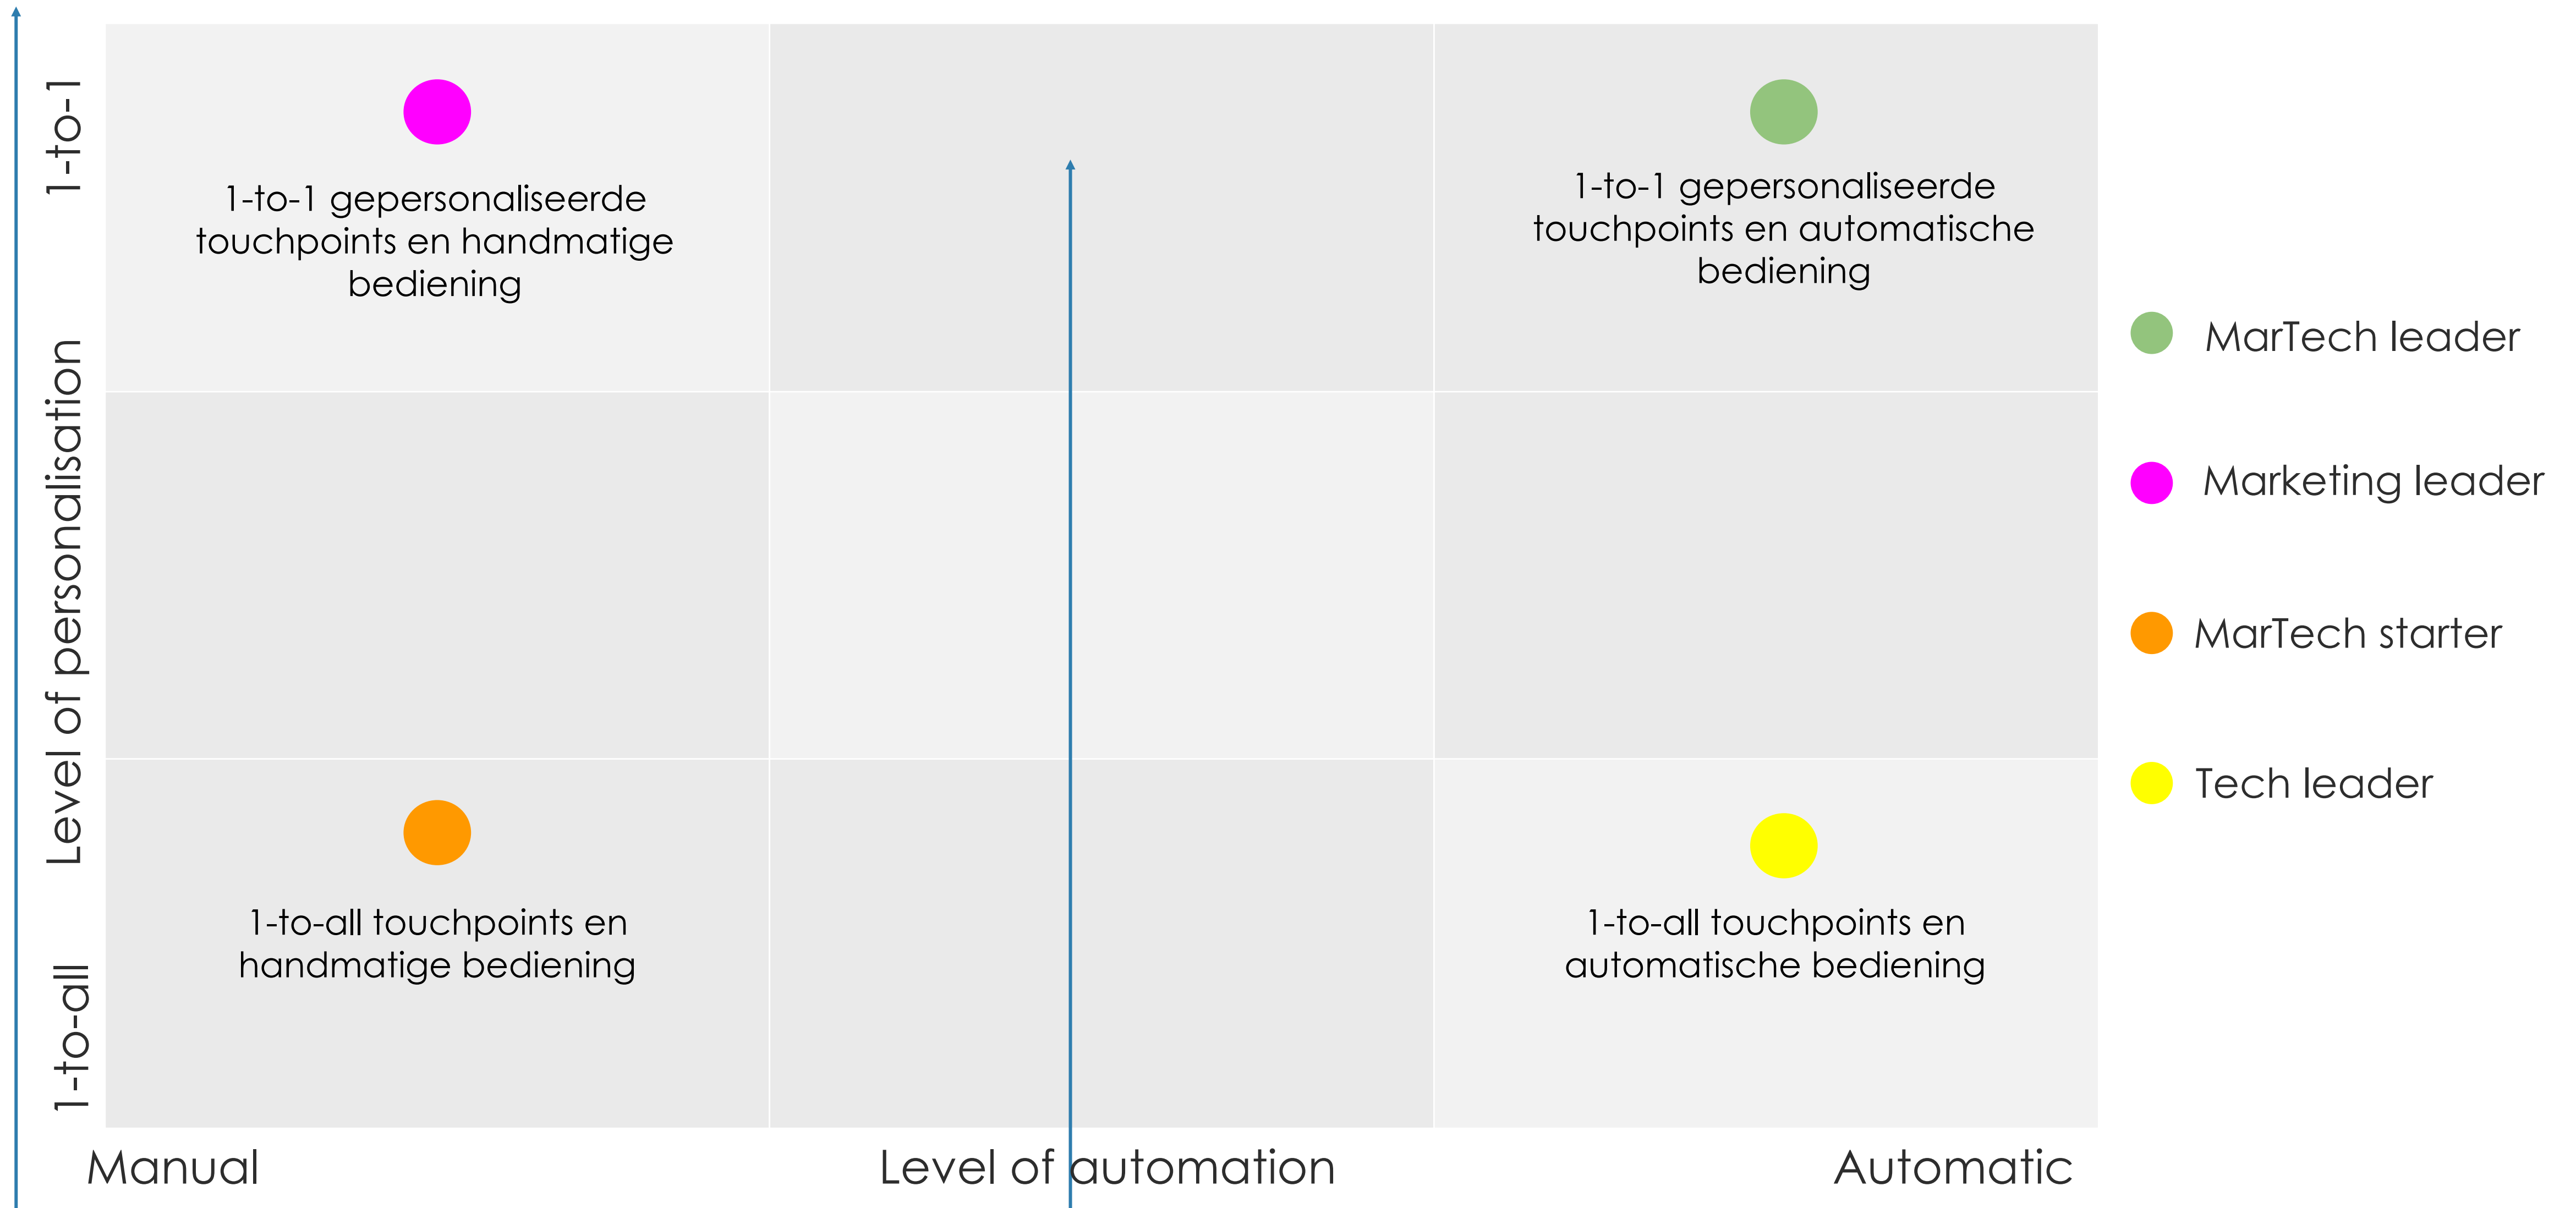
1-to-1

Level of personalisation

1-to-all

1-to-1 gepersonaliseerde touchpoints en handmatige bediening

1-to-1 gepersonaliseerde touchpoints en automatische bediening

1-to-all touchpoints en handmatige bediening

1-to-all touchpoints en automatische bediening

Manual

Level of automation

Automatic

MarTech leader

Marketing leader

MarTech starter

Tech leader